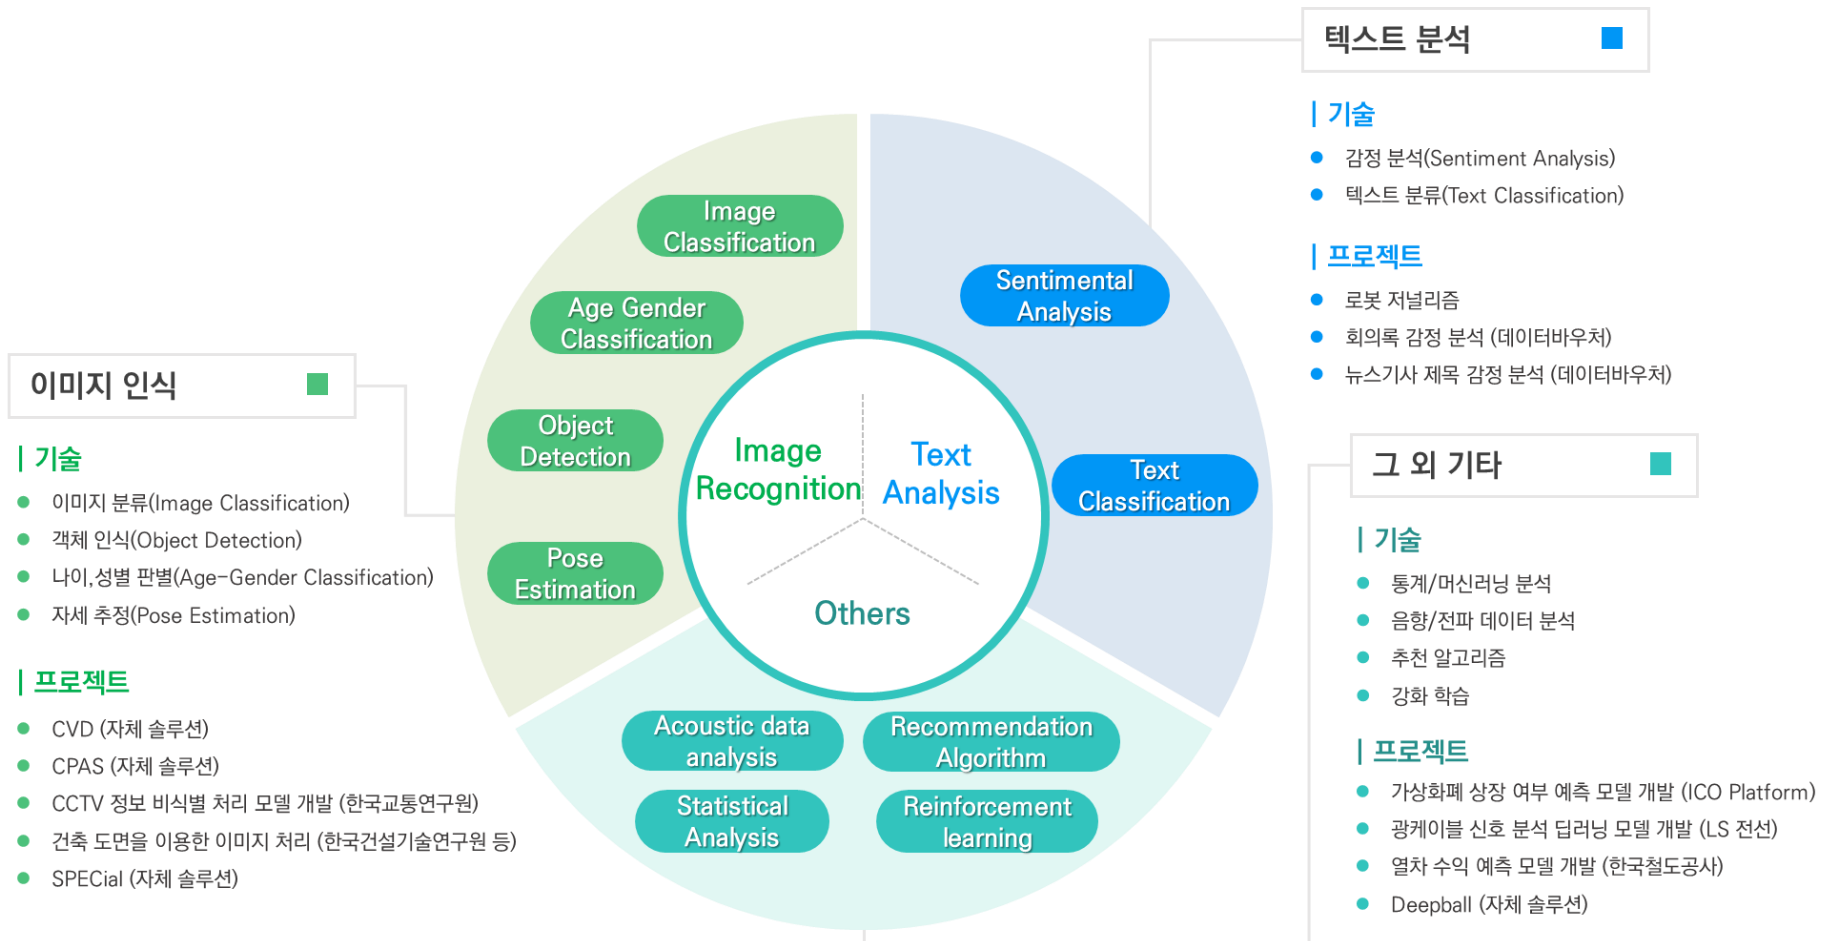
이미지 인식

| 기술

- 이미지 분류(Image Classification)
- 객체 인식(Object Detection)
- 나이,성별 판별(Age-Gender Classification)
- 자세 추정(Pose Estimation)

| 프로젝트

- CVD (자체 솔루션)
- CPAS (자체 솔루션)
- CCTV 정보 비식별 처리 모델 개발 (한국교통연구원)
- 건축 도면을 이용한 이미지 처리 (한국건설기술연구원 등)
- SPECial (자체 솔루션)

Image Classification

Age Gender Classification

Object Detection

Pose Estimation

Image Recognition

Text Analysis

Others

Sentimental Analysis

Text Classification

Acoustic data analysis

Recommendation Algorithm

Statistical Analysis

Reinforcement learning

텍스트 분석

| 기술

- 감정 분석(Sentiment Analysis)
- 텍스트 분류(Text Classification)

| 프로젝트

- 로봇 저널리즘
- 회의록 감정 분석 (데이터바우처)
- 뉴스기사 제목 감정 분석 (데이터바우처)

그 외 기타

| 기술

- 통계/머신러닝 분석
- 음향/전파 데이터 분석
- 추천 알고리즘
- 강화 학습

| 프로젝트

- 가상화폐 상장 여부 예측 모델 개발 (ICO Platform)
- 광케이블 신호 분석 딥러닝 모델 개발 (LS 전선)
- 열차 수익 예측 모델 개발 (한국철도공사)
- Deepball (자체 솔루션)